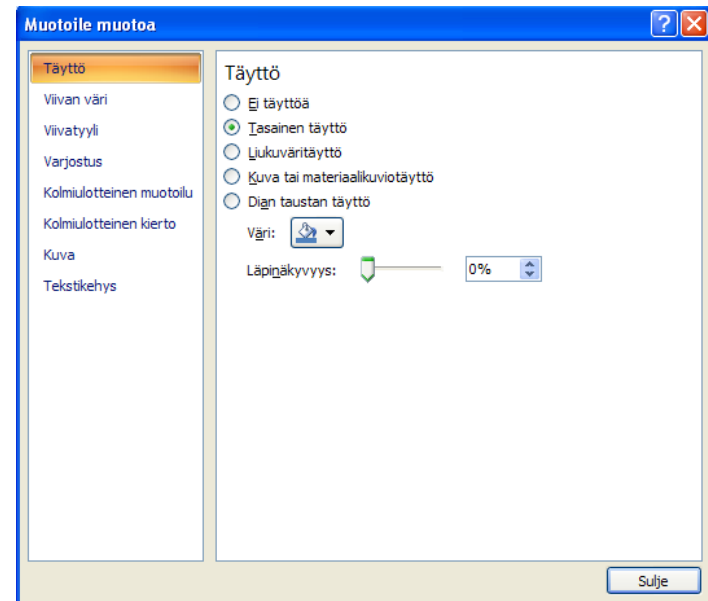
Muotoile muotoa

Täyttö
Viivan väri
Viivatyyli
Varjostus
Kolmiulotteinen muotoilu
Kolmiulotteinen kierto
Kuva
Tekstikehys

Täyttö
Ei täyttöä
Tasainen täyttö
Liukuväritäyttö
Kuva tai materiaalikuviotäyttö
Dian taustan täyttö
Väri:
Läpinäkyvyys:
0%

Sulje